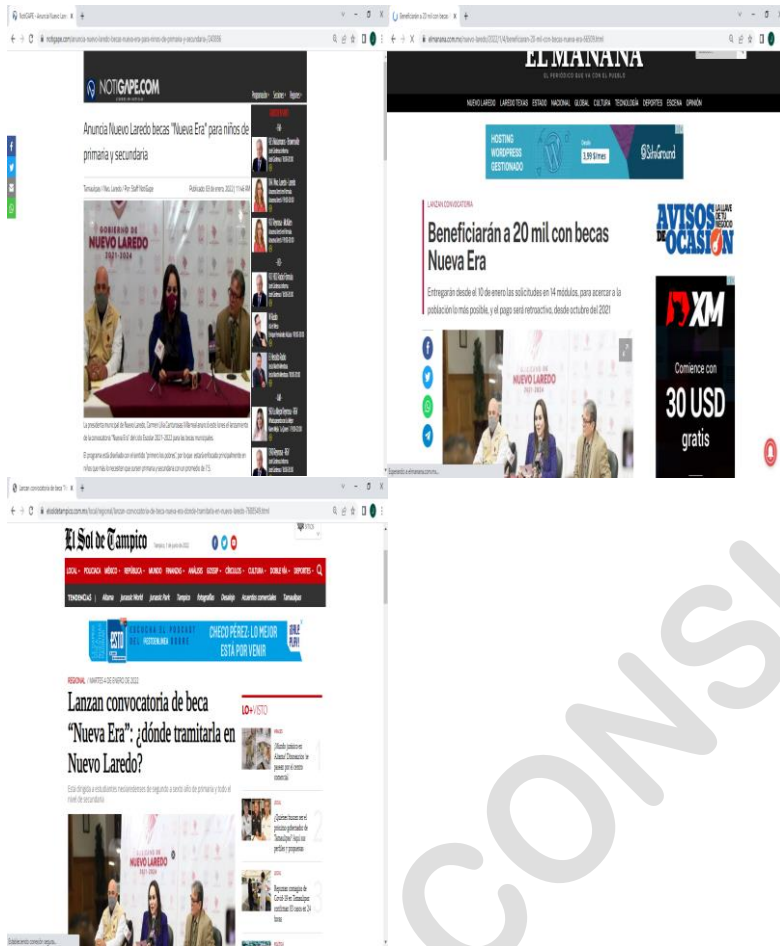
NOTIGAPE.COM

Anuncia Nuevo Laredo becas "Nueva Era" para niños de primaria y secundaria

GOBIERNO DE NUEVO LAREDO 2021-2024

EL MAÑANA

EL PERIÓDICO QUE VA CON EL PUEBLO

NUEVO LAREDO LAREDO TEXAS ESTADO NACIONAL GLOBAL CULTURA TECNOLOGÍA DEPORTES ESCENA OPINIÓN

HOSTING WORDPRESS GESTIONADO

3.99 $/mes

SiteGround

LANZAN CONVOCATORIA

Beneficiarán a 20 mil con becas Nueva Era

Entregarán desde el 10 de enero las solicitudes en 14 módulos, para acercar a la población lo más posible, y el pago será retroactivo, desde octubre del 2021

AVISOS DE OCASIÓN

XM

Comience con

30 USD

gratis

NUEVO LAREDO 2021-2024

El Sol de Tampico

TENDENCIAS

ESCUCHA EL PODCAST DEL POSTERLINEA

CHECO PÉREZ: LO MEJOR ESTÁ POR VENIR

REGIONAL / MARTES 4 DE ENERO DE 2022

Lanzan convocatoria de beca "Nueva Era": ¿dónde tramitarla en Nuevo Laredo?

LO+VISTO

NUEVO LAREDO

Estableciendo conexión segura...